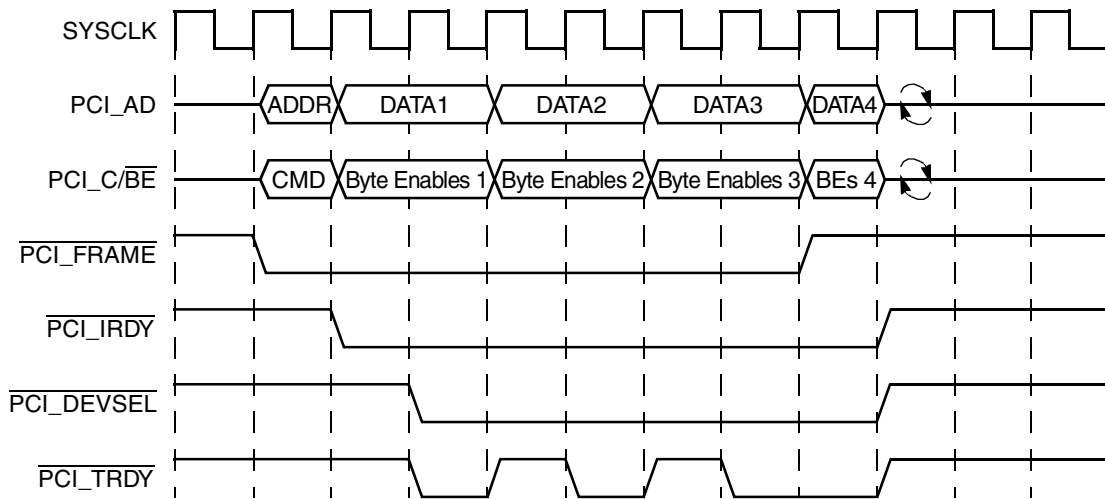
SYSCLK

PCI_AD
ADDR
DATA1
DATA2
DATA3
DATA4

PCI_C/$\overline{\text{BE}}$
CMD
Byte Enables 1
Byte Enables 2
Byte Enables 3
BEs 4

$\overline{\text{PCI\_FRAME}}$

$\overline{\text{PCI\_IRDY}}$

$\overline{\text{PCI\_DEVSEL}}$

$\overline{\text{PCI\_TRDY}}$